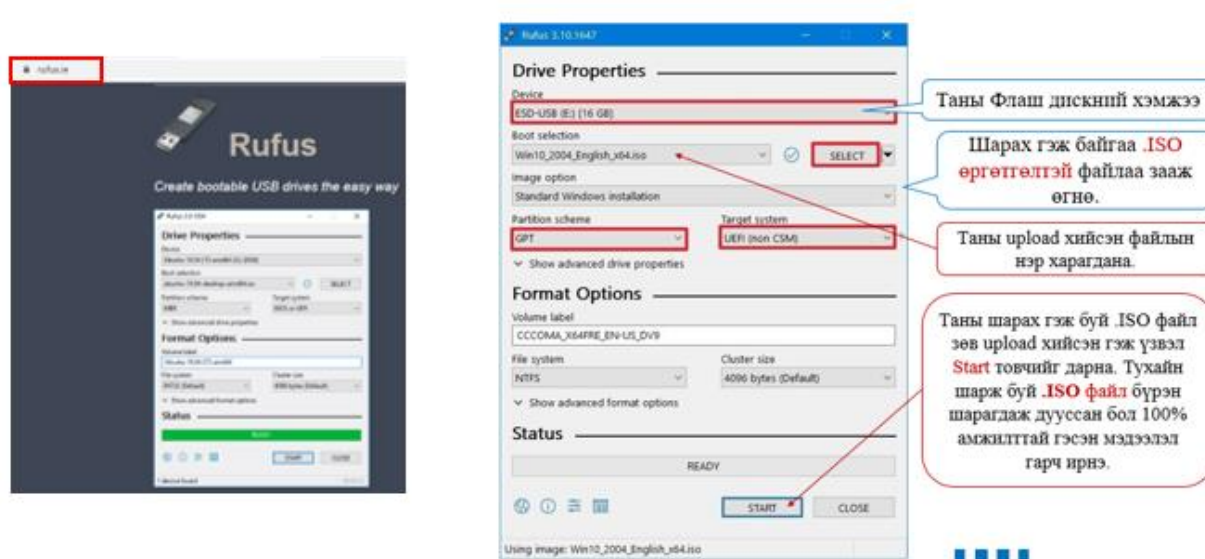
rufus.ie

Rufus

Create bootable USB drives the easy way

Drive Properties

Format Options

Status

START CLOSE

Rufus 3.10.1647

Drive Properties

Device

ESD-USB (E:) [16 GB]

Boot selection

Win10_2004_English_x64.iso

SELECT

Image option

Standard Windows installation

Partition scheme

GPT

Target system

UEFI (non CSM)

Show advanced drive properties

Format Options

Volume label

CCCOMA_X64FRE_EN-US_DV9

File system

NTFS

Cluster size

4096 bytes (Default)

Show advanced format options

Status

READY

START

CLOSE

Using image: Win10_2004_English_x64.iso

Таны Флаш дискний хэмжээ

Шарах гэж байгаа .ISO өргөтгөлтэй файлаа зааж өгнө.

Таны upload хийсэн файлын нэр харагдана.

Таны шарах гэж буй .ISO файл зөв upload хийсэн гэж үзвэл Start товчийг дарна. Тухайн шарж буй .ISO файл бүрэн шарагдаж дууссан бол 100% амжилттай гэсэн мэдээлэл гарч ирнэ.